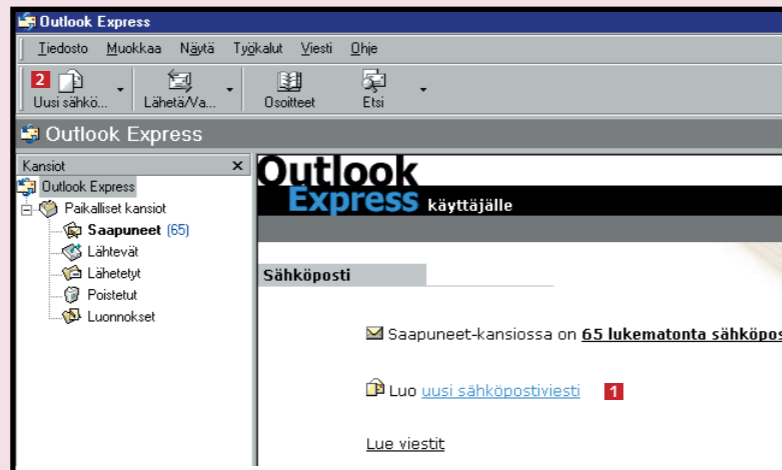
Outlook Express

Tiedosto Muokkaa Näytä Työkalut Viesti Ohje

2 Uusi sähkö... Lähetä/Va... Osoitteet Etsi

Outlook Express

Kansiot ×

Outlook Express
Paikalliset kansiot
Saapuneet (65)
Lähtevät
Lähetetyt
Poistetut
Luonnokset

Outlook Express käyttäjälle

Sähköposti

Saapuneet-kansiossa on 65 lukematonta sähköpos

Luo uusi sähköpostiviesti 1

Lue viestit